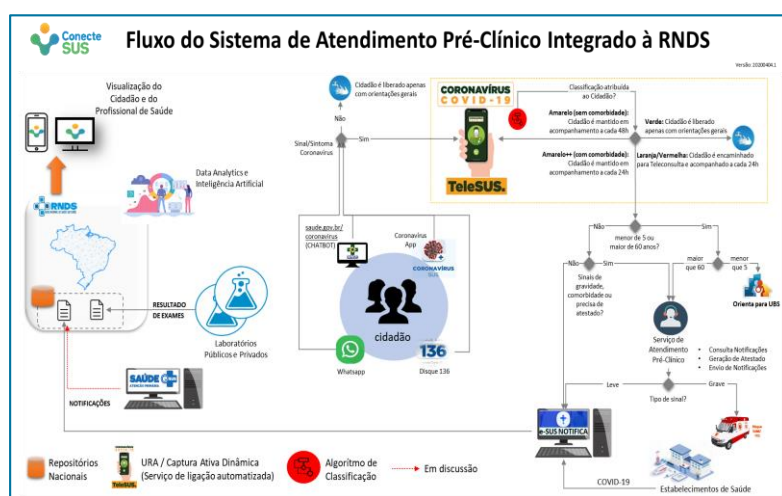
Conecte SUS

Fluxo do Sistema de Atendimento Pré-Clínico Integrado à RNDS

Versão: 20200404.1

Visualização do Cidadão e do Profissional de Saúde

Data Analytics e Inteligência Artificial

RNDS

RESULTADO DE EXAMES

Laboratórios Públicos e Privados

SAÚDE

NOTIFICAÇÕES

Cidadão é liberado apenas com orientações gerais

Não

Sinal/Sintoma Coronavírus

Sim

CORONAVÍRUS COVID-19

TeleSUS.

Classificação atribuída ao Cidadão?

Amarelo (sem comorbidade): Cidadão é mantido em acompanhamento a cada 48h

Verde: Cidadão é liberado apenas com orientações gerais

Amarelo++ (com comorbidade): Cidadão é mantido em acompanhamento a cada 24h

Laranja/Vermelho: Cidadão é encaminhado para Teleconsulta e acompanhado a cada 24h

saude.gov.br/coronavirus (CHATBOT)

Coronavírus App

CORONAVÍRUS

cidadão

Whatsapp

136

Disque 136

Não

menor de 5 ou maior de 60 anos?

Sim

Não

Sim

Sinais de gravidade, comorbidade ou precisa de atestado?

maior que 60

menor que 5

Orienta para UBS

Serviço de Atendimento Pré-Clínico

Consulta Notificações
Geração de Atestado
Envio de Notificações

Leve

Grave

Tipo de sinal?

e-SUS NOTIFICA

COVID-19

Estabelecimentos de Saúde

Repositórios Nacionais

URA / Captura Ativa Dinâmica (Serviço de ligação automatizada)

TeleSUS.

Algoritmo de Classificação

Em discussão